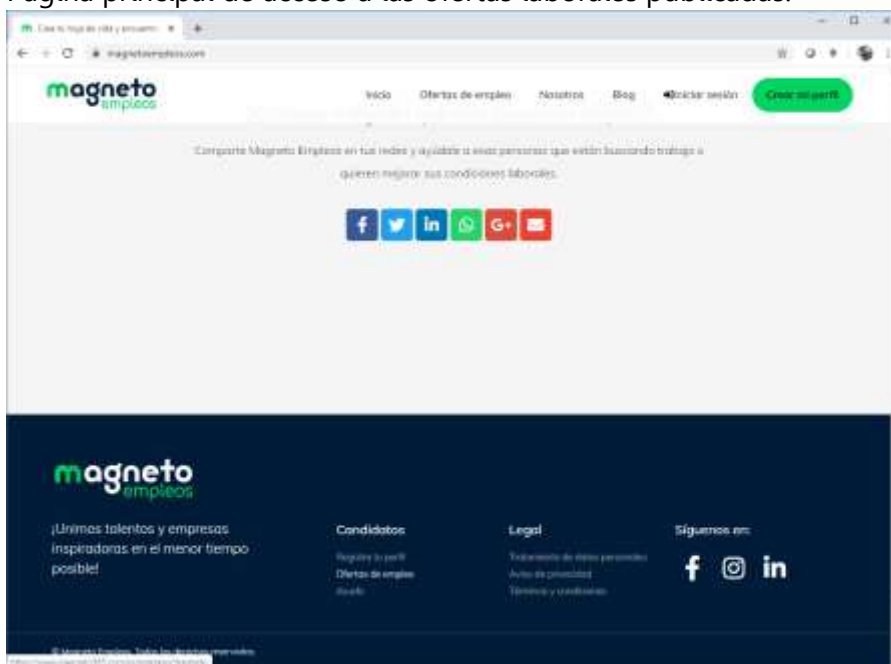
Página principal de acceso a las ofertas laborales publicadas.

Crea tu hoja de vida y encuentra ×

magnetoempleos.com

magneto empleos

Inicio Ofertas de empleo Nosotros Blog Iniciar sesión Crear mi perfil

Comparte Magneto Empleos en tus redes y ayúdale a esas personas que están buscando trabajo o quieren mejorar sus condiciones laborales.

f in G+

magneto empleos

¡Unimos talentos y empresas inspiradoras en el menor tiempo posible!

Candidatos
Registra tu perfil
Ofertas de empleo
Ayuda

Legal
Tratamiento de datos personales
Aviso de privacidad
Términos y condiciones

Síguenos en:

f in

© Magneto Empleos. Todos los derechos reservados.